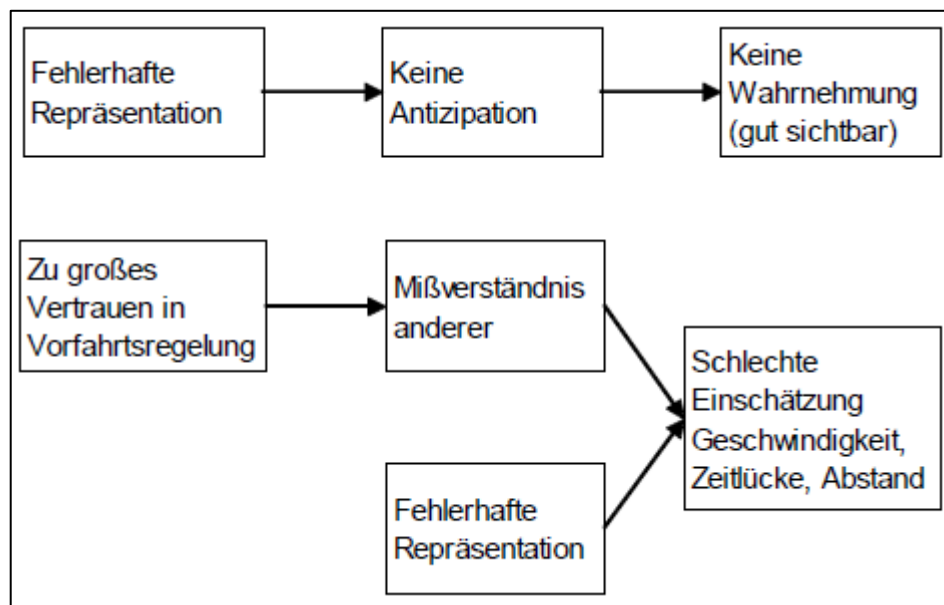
Fehlerhafte Repräsentation

Keine Antizipation

Keine Wahrnehmung (gut sichtbar)

Zu großes Vertrauen in Vorfahrtsregelung

Mißverständnis anderer

Schlechte Einschätzung Geschwindigkeit, Zeitlücke, Abstand

Fehlerhafte Repräsentation